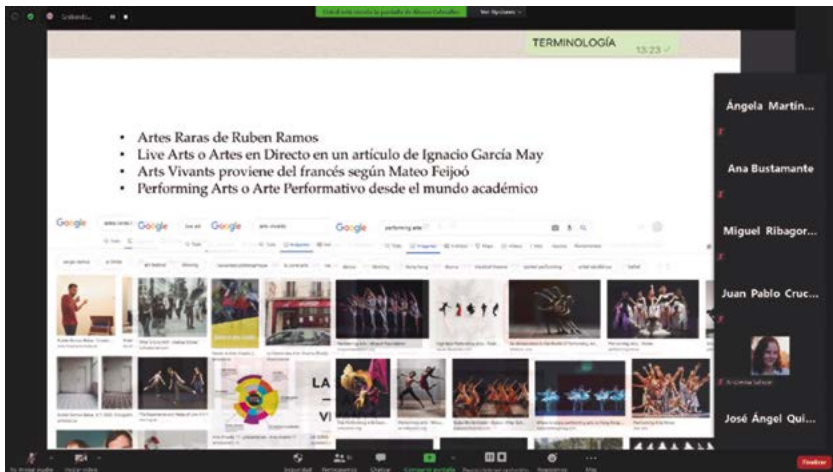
Grabando...

Usted está viendo la pantalla de Álvaro Caballero

Ver Opciones

TERMINOLOGÍA 13:23

• Artes Raras de Ruben Ramos
• Live Arts o Artes en Directo en un artículo de Ignacio García May
• Arts Vivants proviene del francés según Mateo Feijoó
• Performing Arts o Arte Performativo desde el mundo académico

Google

Google

Google

performing arts

Ángela Martín...

Ana Bustamante

Miguel Ribagor...

Juan Pablo Cruc...

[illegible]

José Ángel Qui...

Reactivar audio

Iniciar video

Seguridad

Participantes

Chatear

Compartir pantalla

Reacciones

Más

Finalizar